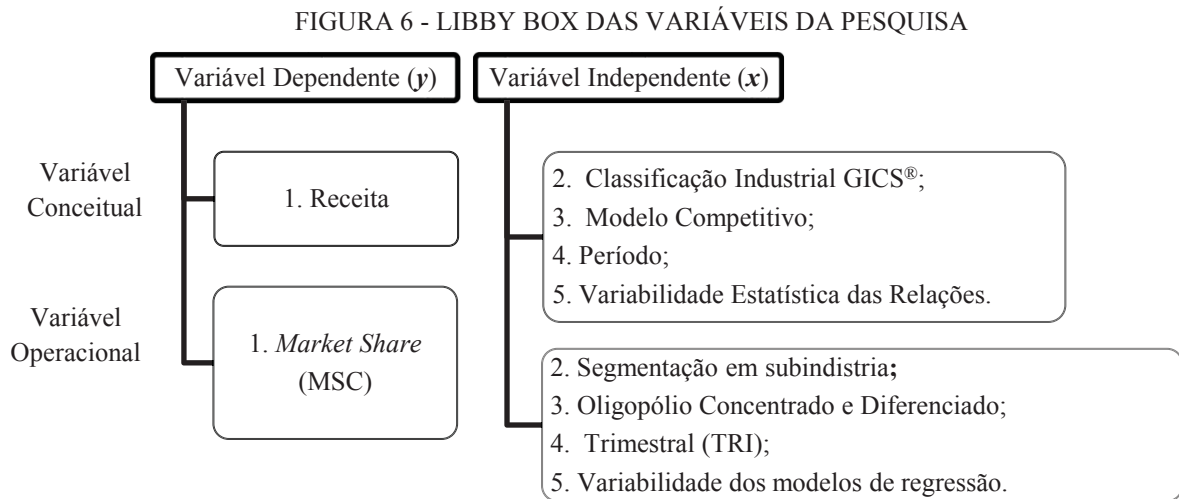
FIGURA 6 - LIBBY BOX DAS VARIÁVEIS DA PESQUISA

Variável Dependente ($y$)

Variável Independente ($x$)

Variável Conceitual

1. Receita

2. Classificação Industrial GICS®;
3. Modelo Competitivo;
4. Período;
5. Variabilidade Estatística das Relações.

Variável Operacional

1. *Market Share* (MSC)

2. Segmentação em subindistria;
3. Oligopólio Concentrado e Diferenciado;
4. Trimestral (TRI);
5. Variabilidade dos modelos de regressão.